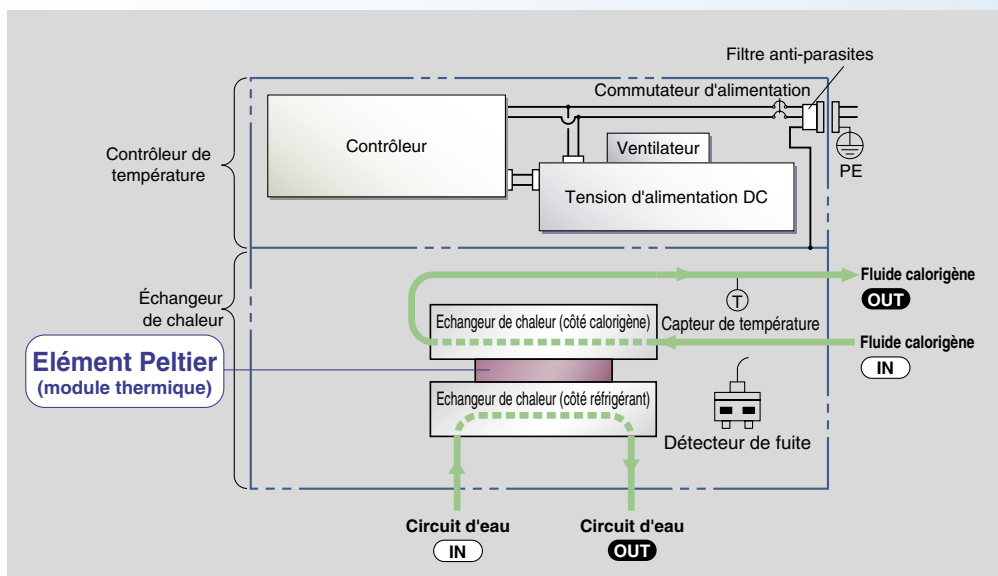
Filtre anti-parasites

Commutateur d'alimentation

Contrôleur de température

Contrôleur

Ventilateur

Tension d'alimentation DC

PE

Échangeur de chaleur

Fluide calorigène

OUT

Echangeur de chaleur (côté calorigène)

T

Capteur de température

Fluide calorigène

IN

Elément Peltier
(module thermique)

Echangeur de chaleur (côté réfrigérant)

Détecteur de fuite

Circuit d'eau

IN

Circuit d'eau

OUT